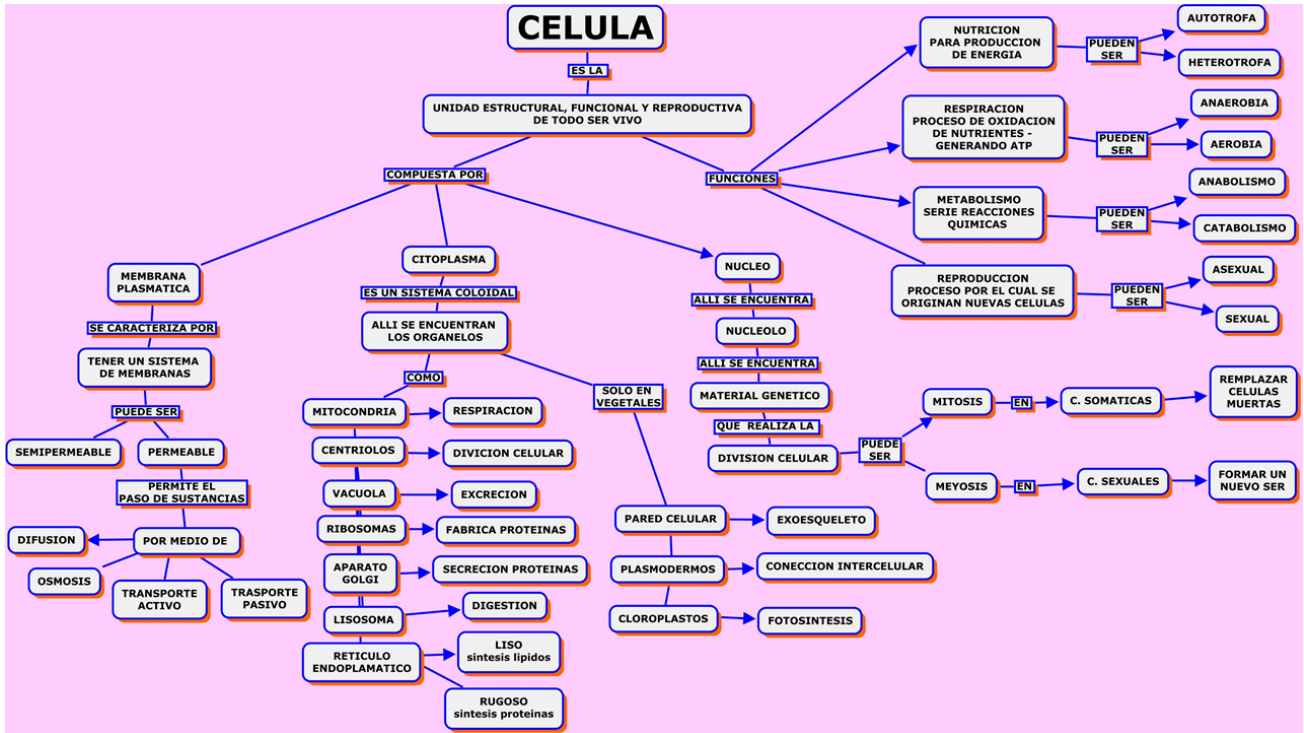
CELULA

ES LA

UNIDAD ESTRUCTURAL, FUNCIONAL Y REPRODUCTIVA DE TODO SER VIVO

COMPUESTA POR

MEMBRANA PLASMATICA

SE CARACTERIZA POR

TENER UN SISTEMA DE MEMBRANAS

PUEDE SER

SEMIPERMEABLE

PERMEABLE

PERMITE EL PASO DE SUSTANCIAS

POR MEDIO DE

DIFUSION

OSMOSIS

TRANSPORTE ACTIVO

TRASPORTE PASIVO

CITOPLASMA

ES UN SISTEMA COLOIDAL

ALLI SE ENCUENTRAN LOS ORGANELOS

COMO

MITOCONDRIA

RESPIRACION

CENTRIOLOS

DIVICION CELULAR

VACUOLA

EXCRECION

RIBOSOMAS

FABRICA PROTEINAS

APARATO GOLGI

SECRECION PROTEINAS

LISOSOMA

DIGESTION

RETICULO ENDOPLAMATICO

LISO sintesis lipidos

RUGOSO sintesis proteinas

SOLO EN VEGETALES

PARED CELULAR

EXOESQUELETO

PLASMODERMOS

CONECCION INTERCELULAR

CLOROPLASTOS

FOTOSINTESIS

NUCLEO

ALLI SE ENCUENTRA

NUCLEOLO

ALLI SE ENCUENTRA

MATERIAL GENETICO

QUE REALIZA LA

DIVISION CELULAR

PUEDE SER

MITOSIS

EN

C. SOMATICAS

REMPLAZAR CELULAS MUERTAS

MEYOSIS

EN

C. SEXUALES

FORMAR UN NUEVO SER

FUNCIONES

NUTRICION PARA PRODUCCION DE ENERGIA

PUEDEN SER

AUTOTROFA

HETEROTROFA

RESPIRACION PROCESO DE OXIDACION DE NUTRIENTES - GENERANDO ATP

PUEDEN SER

ANAEROBIA

AEROBIA

METABOLISMO SERIE REACCIONES QUIMICAS

PUEDEN SER

ANABOLISMO

CATABOLISMO

REPRODUCCION PROCESO POR EL CUAL SE ORIGINAN NUEVAS CELULAS

PUEDEN SER

ASEXUAL

SEXUAL